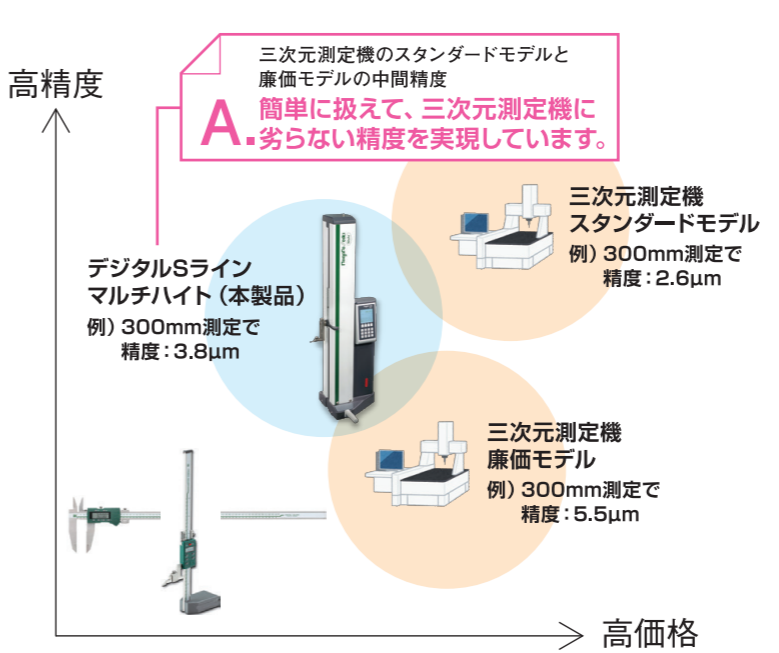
高精度

三次元測定機のスタンダードモデルと廉価モデルの中間精度

A. 簡単に扱えて、三次元測定機に劣らない精度を実現しています。

三次元測定機
スタンダードモデル
例）300mm測定で
精度：2.6μm

デジタルSライン
マルチハイト（本製品）
例）300mm測定で
精度：3.8μm

三次元測定機
廉価モデル
例）300mm測定で
精度：5.5μm

高価格